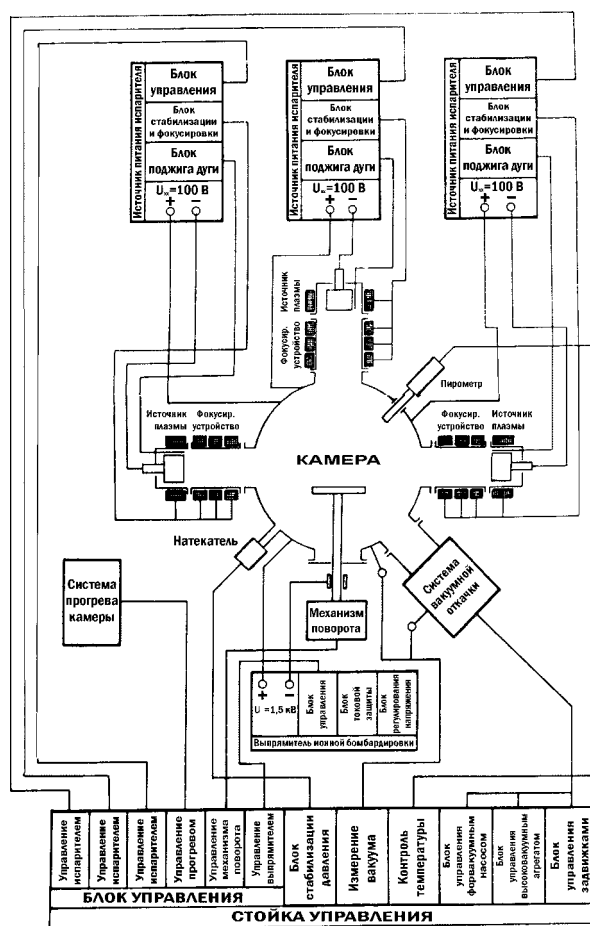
Источник питания испарителя
Блок управления
Блок стабилизации и фокусировки
Блок поджига дуги
$U_{xx}$=100 В
+ −

Источник питания испарителя
Блок управления
Блок стабилизации и фокусировки
Блок поджига дуги
$U_{xx}$=100 В
+ −

Источник питания испарителя
Блок управления
Блок стабилизации и фокусировки
Блок поджига дуги
$U_{xx}$=100 В
+ −

Источник плазмы
Фокусир. устройство

Пирометр

Источник плазмы
Фокусир. устройство

Фокусир. устройство
Источник плазмы

КАМЕРА

Натекатель

Система прогрева камеры

Механизм поворота

Система вакуумной откачки

+ −
U =1,5 кВ
Блок управления
Блок токовой защиты
Блок регулирования напряжения
Выпрямитель ионной бомбардировки

Управление испарителем
Управление испарителем
Управление испарителем
Управление прогревом
Управление механизма поворота
Управление выпрямителем
Блок стабилизации давления
Измерение вакуума
Контроль температуры
Блок управления форвакуумным насосом
Блок управления высоковакуумным агрегатом
Блок управления задвижками

БЛОК УПРАВЛЕНИЯ
СТОЙКА УПРАВЛЕНИЯ